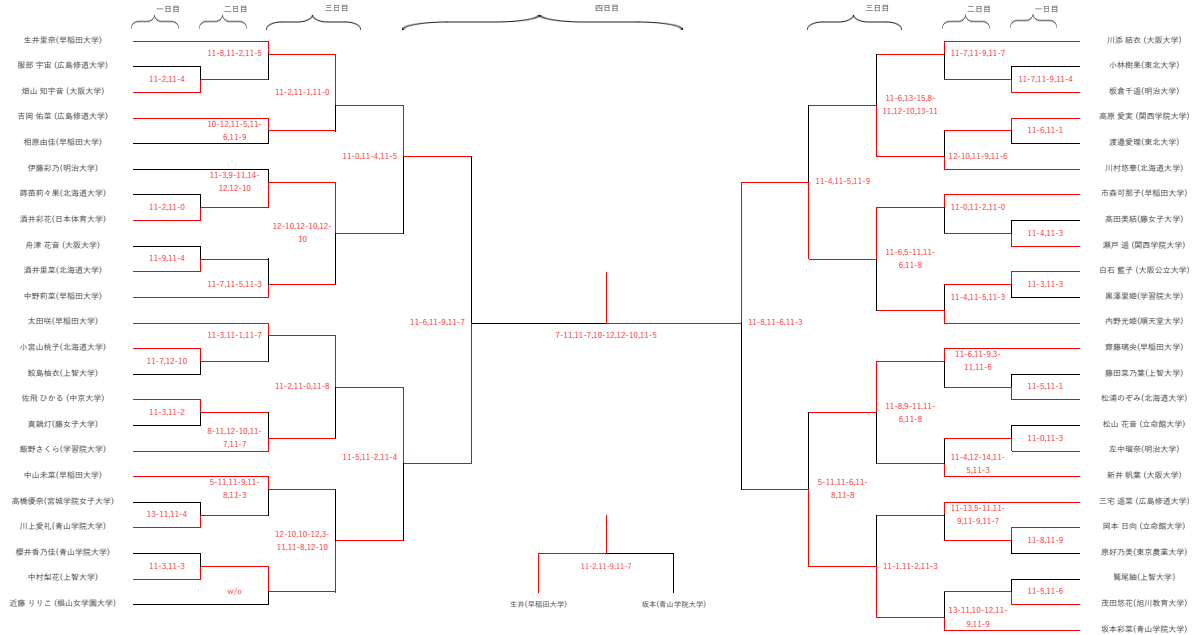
一日目 二日目 三日目 四日目 三日目 二日目 一日目

生井里奈(早稲田大学)
服部 宇宙 (広島修道大学)
畑山 知宇音 (大阪大学)
吉岡 佑菜 (広島修道大学)
相原由佳(早稲田大学)
伊藤彩乃(明治大学)
薛薗莉々果(北海道大学)
酒井彩花(日本体育大学)
舟津 花音 (大阪大学)
酒井里菜(北海道大学)
中野莉菜(早稲田大学)
太田咲(早稲田大学)
小宮山桃子(北海道大学)
鮫島柚衣(上智大学)
佐飛 ひかる (中京大学)
真鍋灯(藤女子大学)
飯野さくら(学習院大学)
中山未菜(早稲田大学)
高橋優奈(宮城学院女子大学)
川上愛礼(青山学院大学)
櫻井香乃佳(青山学院大学)
中村梨花(上智大学)
近藤 りりこ (椙山女学園大学)

11-8,11-2,11-5
11-2,11-4
11-2,11-1,11-0
10-12,11-5,11-6,11-9
11-0,11-4,11-5
11-3,9-11,14-12,12-10
11-2,11-0
12-10,12-10,12-10
11-9,11-4
11-7,11-5,11-3
11-6,11-9,11-7
11-3,11-1,11-7
11-7,12-10
11-2,11-0,11-8
11-3,11-2
8-11,12-10,11-7,11-7
11-5,11-2,11-4
5-11,11-9,11-8,11-3
13-11,11-4
12-10,10-12,3-11,11-8,12-10
11-3,11-3
w/o

7-11,11-7,10-12,12-10,11-5

11-2,11-9,11-7
生井(早稲田大学) 坂本(青山学院大学)

11-8,11-6,11-3
11-7,11-9,11-7
11-7,11-9,11-4
11-6,13-15,8-11,12-10,13-11
11-6,11-1
12-10,11-9,11-6
11-4,11-5,11-9
11-0,11-2,11-0
11-4,11-3
11-6,5-11,11-6,11-8
11-3,11-3
11-4,11-5,11-3
11-6,11-9,3-11,11-6
11-5,11-1
11-8,9-11,11-6,11-8
11-0,11-3
11-4,12-14,11-5,11-3
5-11,11-6,11-8,11-8
11-13,5-11,11-9,11-9,11-7
11-8,11-9
11-1,11-2,11-3
11-5,11-6
13-11,10-12,11-9,11-9

川添 結衣 (大阪大学)
小林樹果(東北大学)
板倉千遥(明治大学)
高原 愛實 (関西学院大学)
渡邊愛理(東北大学)
川村悠華(北海道大学)
市森可那子(早稲田大学)
高田美鈴(藤女子大学)
瀬戸 遥 (関西学院大学)
白石 藍子 (大阪公立大学)
黒澤里穂(学習院大学)
内野光穂(順天堂大学)
齋藤璃央(早稲田大学)
藤田菜乃葉(上智大学)
松浦のぞみ(北海道大学)
松山 花音 (立命館大学)
左中瑠奈(明治大学)
新井 帆夏 (大阪大学)
三宅 遥菜 (広島修道大学)
岡本 日向 (立命館大学)
原好乃美(東京農業大学)
鷲尾舳(上智大学)
茂田悠花(旭川教育大学)
坂本彩菜(青山学院大学)